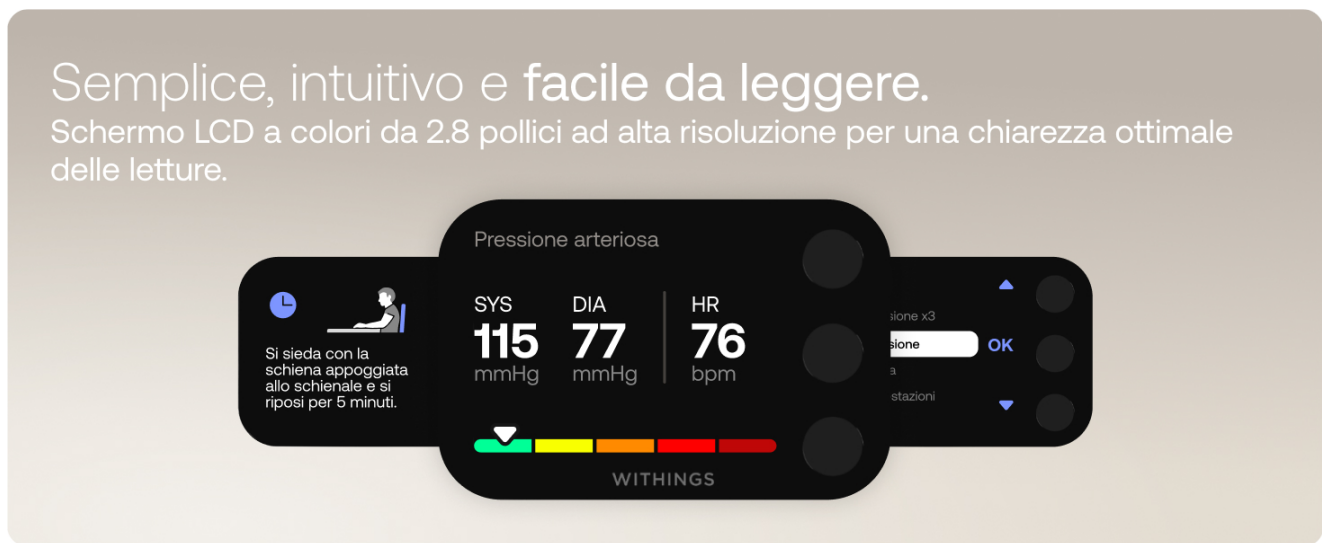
Semplice, intuitivo e facile da leggere.
Schermo LCD a colori da 2.8 pollici ad alta risoluzione per una chiarezza ottimale delle letture.

Si sieda con la schiena appoggiata allo schienale e si riposi per 5 minuti.

Pressione arteriosa

SYS
115
mmHg

DIA
77
mmHg

HR
76
bpm

WITHINGS

sione x3
sione
OK
a
stazioni